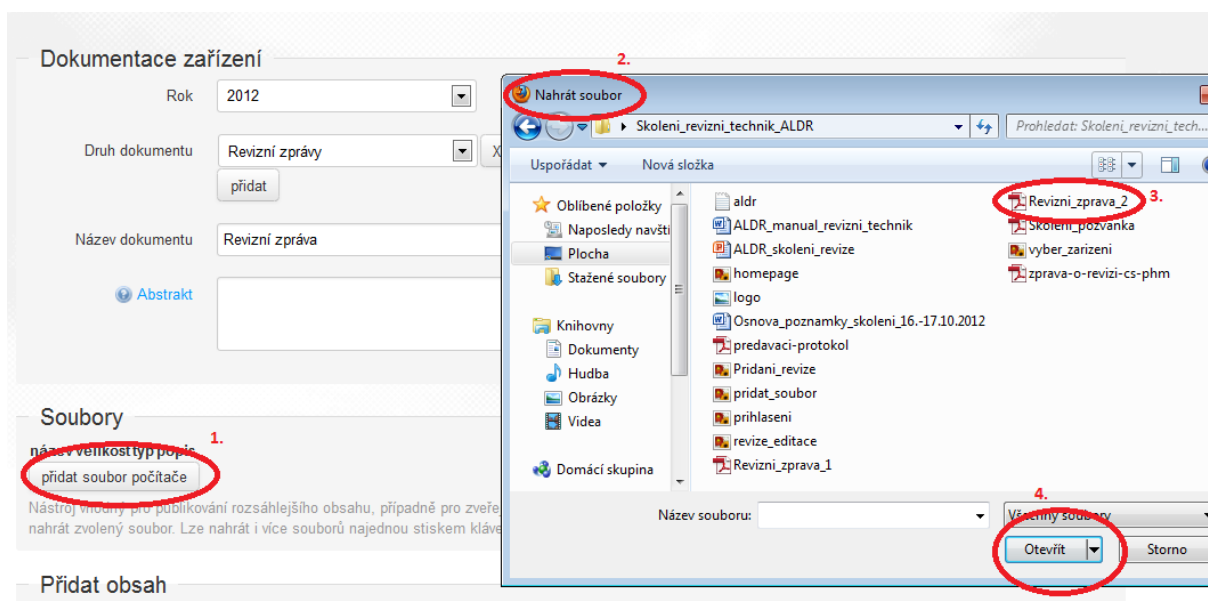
Dokumentace zařízení

Rok 2012

Druh dokumentu Revizní zprávy

přidat

Název dokumentu Revizní zpráva

Abstrakt

Soubory

název velikost typ popis 1.

přidat soubor počítače

Nástroj vhodný pro publikování rozsáhlejšího obsahu, případně pro zveře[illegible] nahrát zvolený soubor. Lze nahrát i více souborů najednou stiskem kláve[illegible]

Přidat obsah

2.

Nahrát soubor

Skoleni_revizni_technik_ALDR

Prohledat: Skoleni_revizni_tech...

Uspořádat ▾ Nová složka

Oblíbené položky
Naposledy navští
Plocha
Stažené soubory

Knihovny
Dokumenty
Hudba
Obrázky
Videa

Domácí skupina

aldr
ALDR_manual_revizni_technik
ALDR_skoleni_revize
homepage
logo
Osnova_poznamky_skoleni_16.-17.10.2012
predavaci-protokol
Pridani_revize
pridat_soubor
prihlaseni
revize_editace
Revizni_zprava_1
Revizni_zprava_2 3.
Skoleni_pozvanka
vyber_zarizeni
zprava-o-revizi-cs-phm

4.

Název souboru:

Všechny soubory

Otevřít Storno